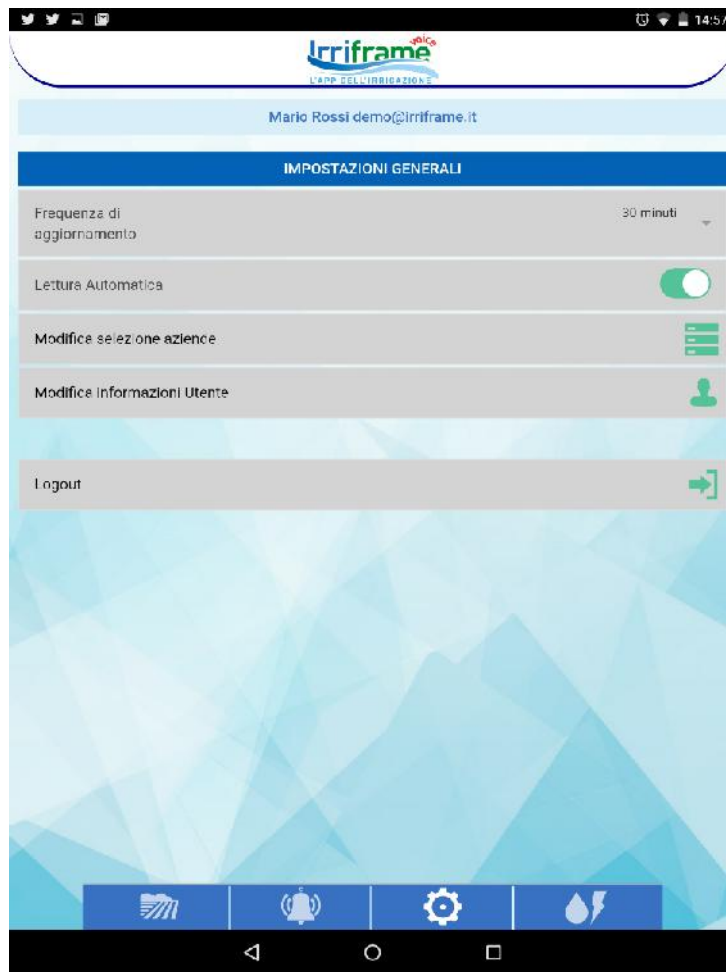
14:5

Irriframe voice
L'APP DELL'IRRIGAZIONE

Mario Rossi demo@irriframe.it

IMPOSTAZIONI GENERALI

Frequenza di aggiornamento

30 minuti

Lettura Automatica

Modifica selezione aziende

Modifica Informazioni Utente

Logout